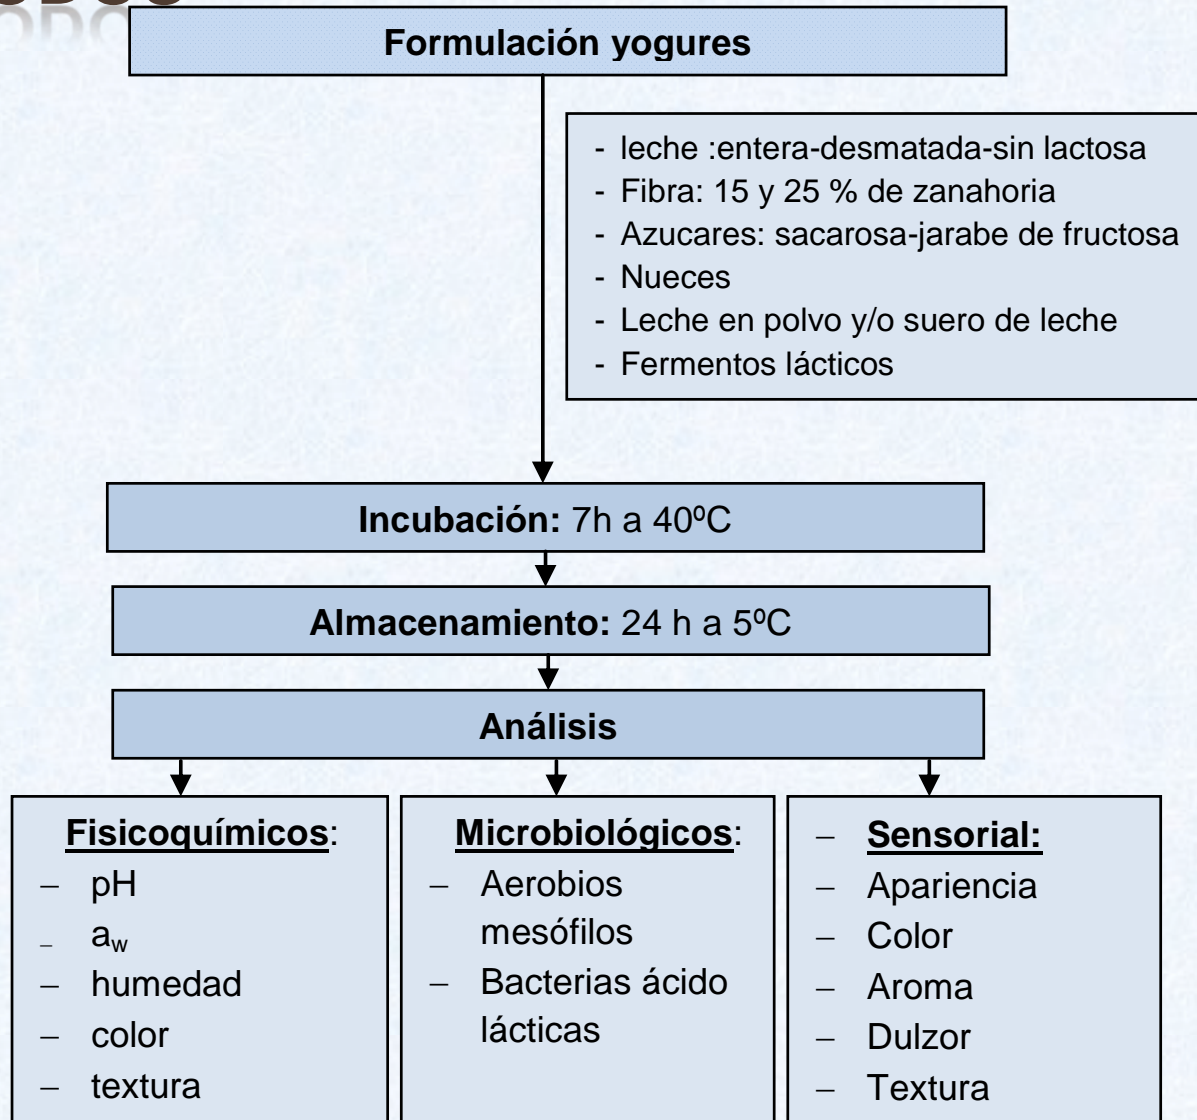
Formulación yogures

- leche :entera-desmatada-sin lactosa
- Fibra: 15 y 25 % de zanahoria
- Azucares: sacarosa-jarabe de fructosa
- Nueces
- Leche en polvo y/o suero de leche
- Fermentos lácticos

**Incubación:** 7h a 40ºC

**Almacenamiento:** 24 h a 5ºC

**Análisis**

Fisicoquímicos:
– pH
– $a_w$
– humedad
– color
– textura

Microbiológicos:
– Aerobios mesófilos
– Bacterias ácido lácticas

– Sensorial:
– Apariencia
– Color
– Aroma
– Dulzor
– Textura